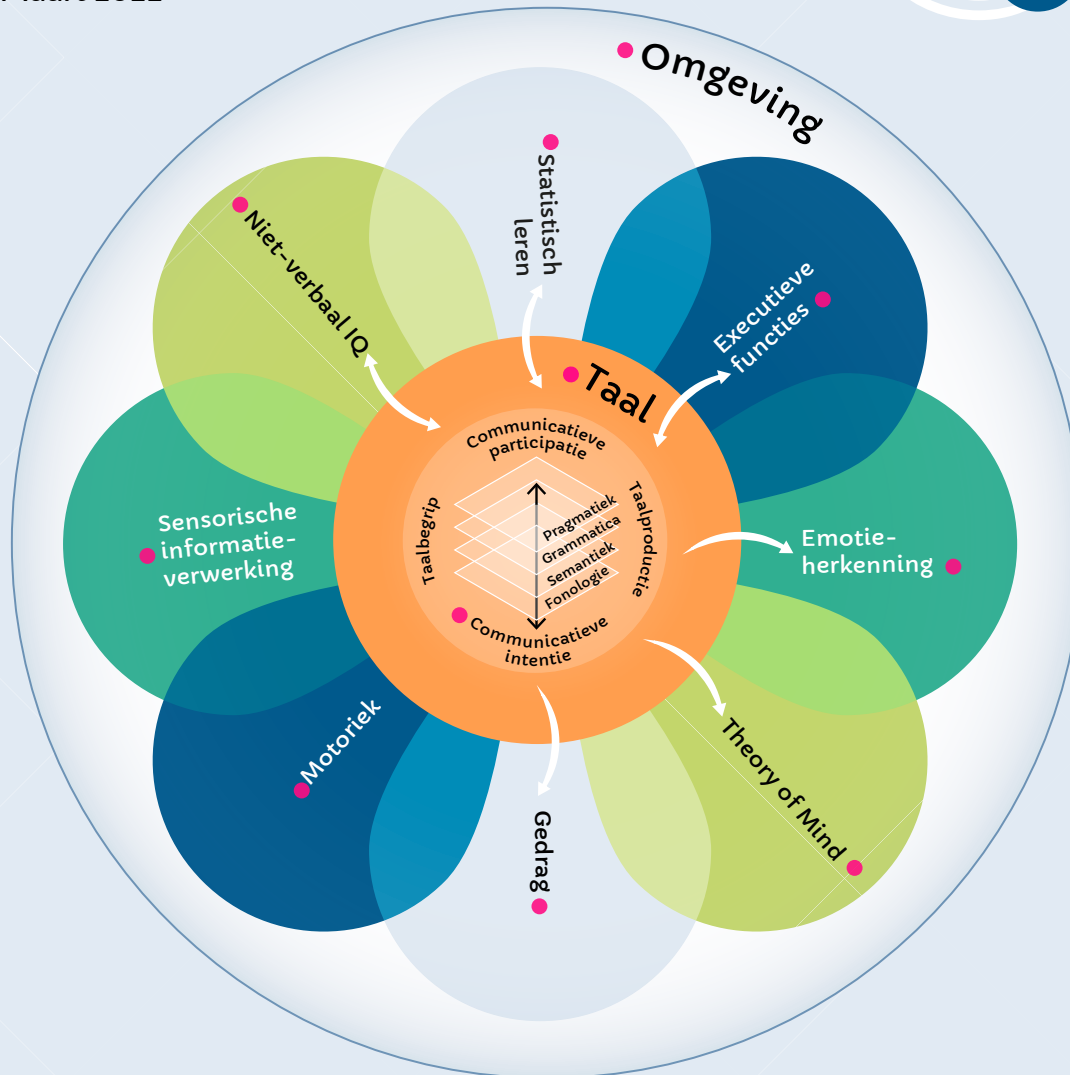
Omgeving

Statistisch leren

Niet-verbaal IQ

Executieve functies

Taal

Communicatieve participatie

Taalbegrip

Taalproductie

Pragmatiek
Grammatica
Semantiek
Fonologie

Communicatieve intentie

Sensorische informatieverwerking

Emotieherkenning

Motoriek

Gedrag

Theory of Mind